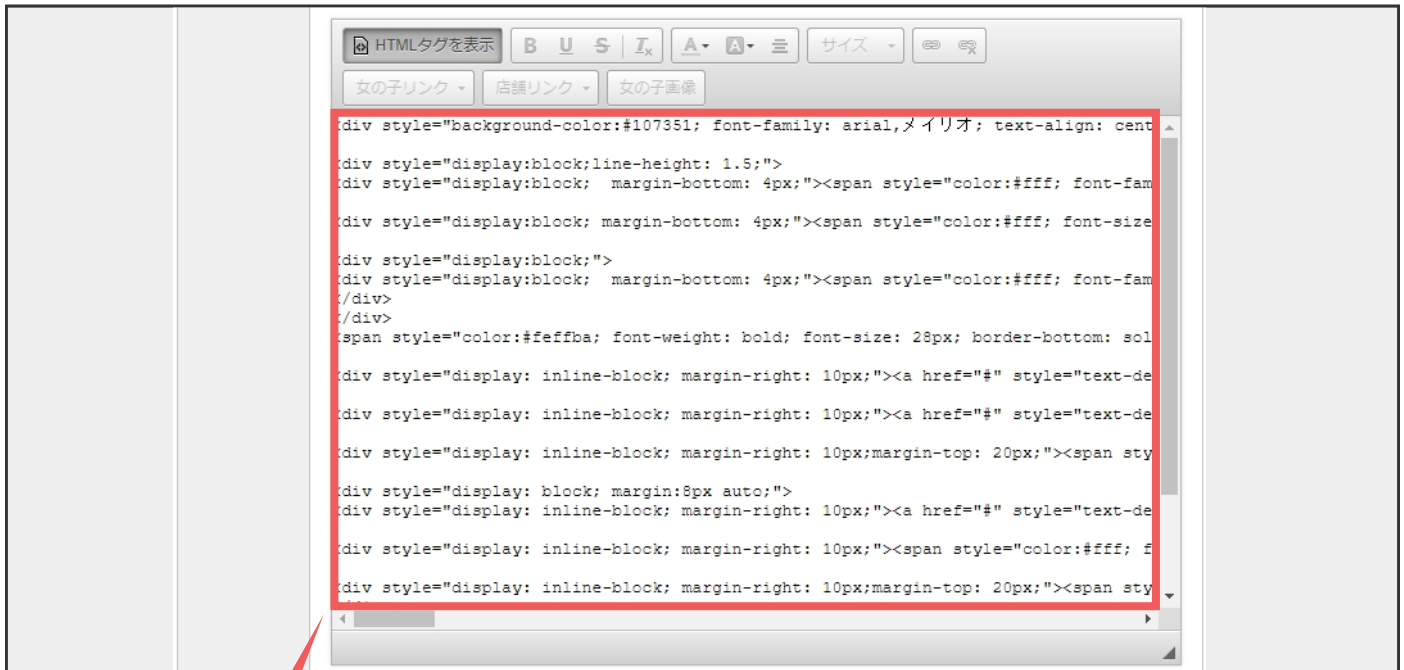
HTMLタグを表示 B U S $I_x$ A A サイズ

女の子リンク 店舗リンク 女の子画像

(div style="background-color:#107351; font-family: arial,メイリオ; text-align: cent

(div style="display:block;line-height: 1.5;">
(div style="display:block; margin-bottom: 4px;"><span style="color:#fff; font-fam

(div style="display:block; margin-bottom: 4px;"><span style="color:#fff; font-size

(div style="display:block;">
(div style="display:block; margin-bottom: 4px;"><span style="color:#fff; font-fam
(/div>
(/div>
(span style="color:#feffba; font-weight: bold; font-size: 28px; border-bottom: sol

(div style="display: inline-block; margin-right: 10px;"><a href="#" style="text-de

(div style="display: inline-block; margin-right: 10px;"><a href="#" style="text-de

(div style="display: inline-block; margin-right: 10px;margin-top: 20px;"><span sty

(div style="display: block; margin:8px auto;">
(div style="display: inline-block; margin-right: 10px;"><a href="#" style="text-de

(div style="display: inline-block; margin-right: 10px;"><span style="color:#fff; f

(div style="display: inline-block; margin-right: 10px;margin-top: 20px;"><span sty